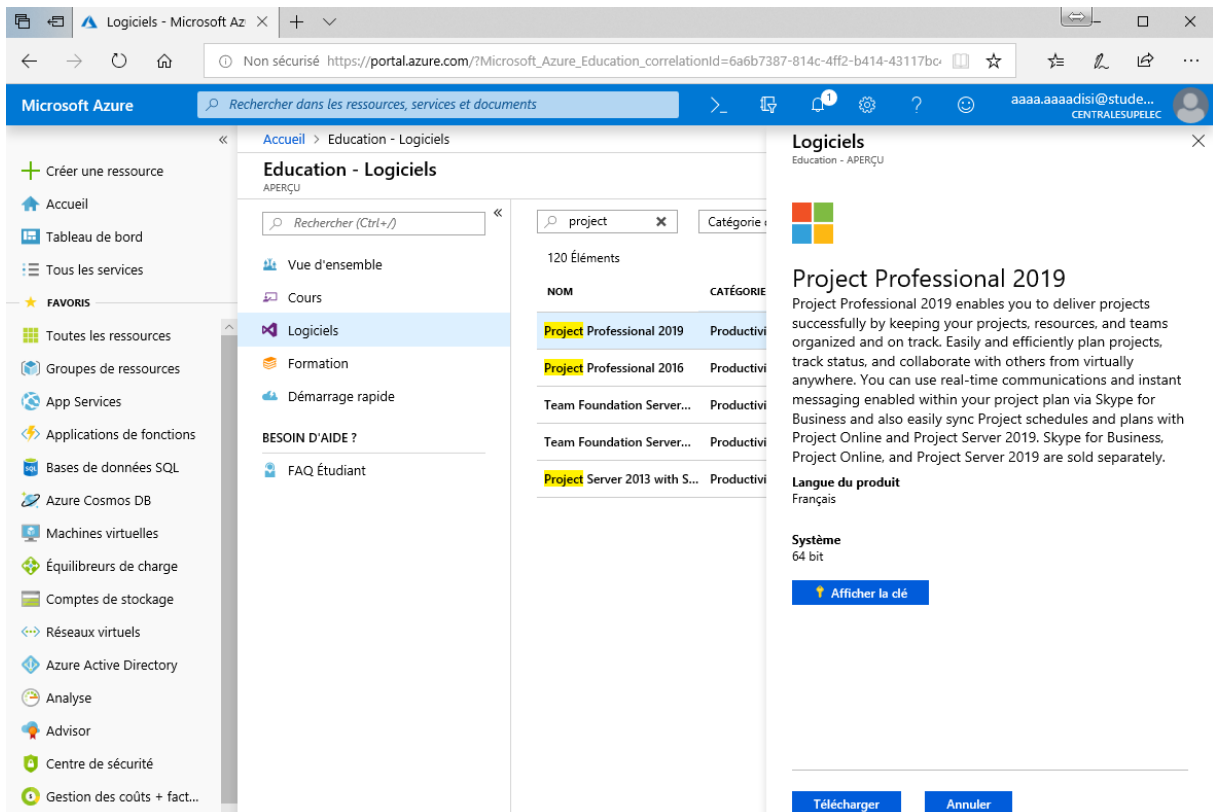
Logiciels - Microsoft Az ×

Non sécurisé https://portal.azure.com/?Microsoft_Azure_Education_correlationId=6a6b7387-814c-4ff2-b414-43117bc

Microsoft Azure
Rechercher dans les ressources, services et documents
1
aaaa.aaaadisi@stude...
CENTRALESUPELEC

«
+ Créer une ressource
Accueil
Tableau de bord
Tous les services
FAVORIS
Toutes les ressources
Groupes de ressources
App Services
Applications de fonctions
Bases de données SQL
Azure Cosmos DB
Machines virtuelles
Équilibreurs de charge
Comptes de stockage
Réseaux virtuels
Azure Active Directory
Analyse
Advisor
Centre de sécurité
Gestion des coûts + fact...

Accueil > Education - Logiciels
Education - Logiciels
APERÇU

Rechercher (Ctrl+/)
«
Vue d'ensemble
Cours
Logiciels
Formation
Démarrage rapide
BESOIN D'AIDE ?
FAQ Étudiant

project
Catégorie
120 Éléments

| NOM | CATÉGORIE |
|---|---|
| Project Professional 2019 | Productivi |
| Project Professional 2016 | Productivi |
| Team Foundation Server... | Productivi |
| Team Foundation Server... | Productivi |
| Project Server 2013 with S... | Productivi |

Logiciels
Education - APERÇU

Project Professional 2019
Project Professional 2019 enables you to deliver projects successfully by keeping your projects, resources, and teams organized and on track. Easily and efficiently plan projects, track status, and collaborate with others from virtually anywhere. You can use real-time communications and instant messaging enabled within your project plan via Skype for Business and also easily sync Project schedules and plans with Project Online and Project Server 2019. Skype for Business, Project Online, and Project Server 2019 are sold separately.

Langue du produit
Français

Système
64 bit

Afficher la clé

Télécharger
Annuler